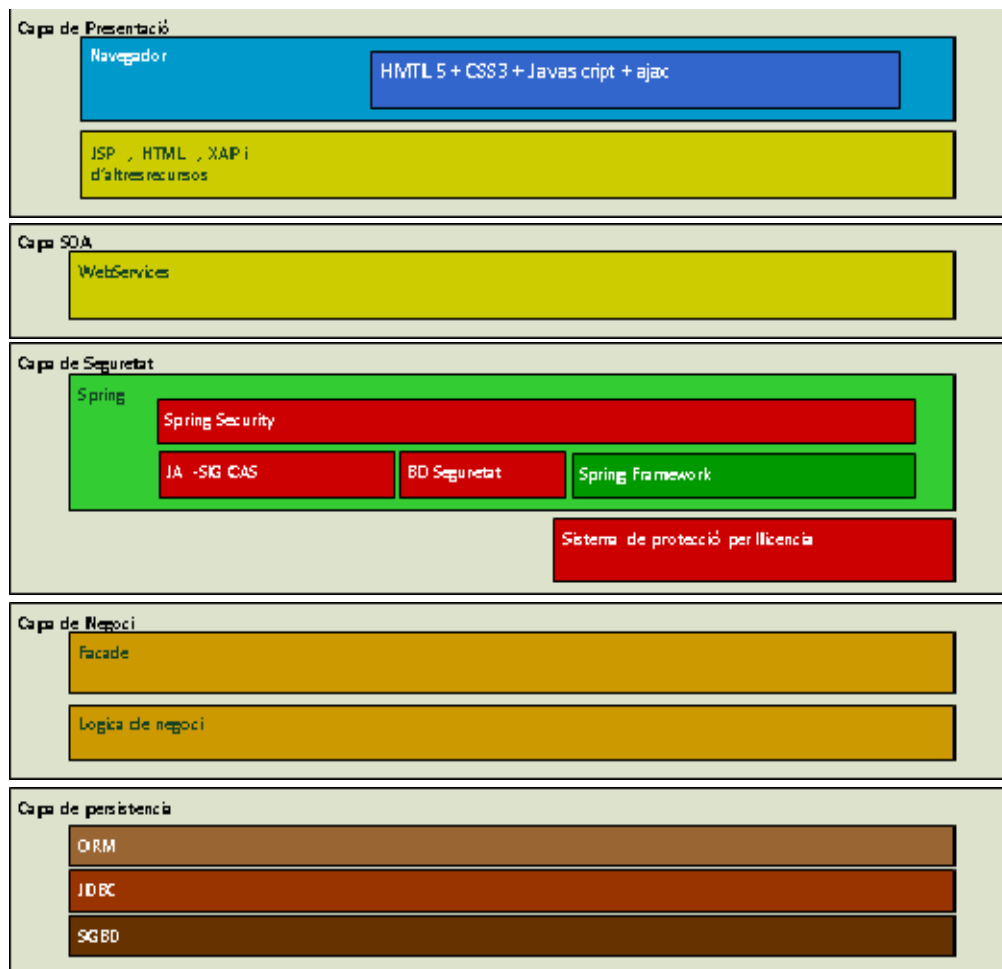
Capa de Presentació

Navegador

HMTL 5 + CSS3 + Javas cript + ajax

JSP , HTML , XAP i d'altres recursos

Capa SOA

WebServices

Capa de Seguretat

Spring

Spring Security

JA -SIG CAS

BD Seguretat

Spring Framework

Sistema de protecció per llicencia

Capa de Negoci

Facade

Logica de negoci

Capa de persistencia

ORM

JDBC

SGBD